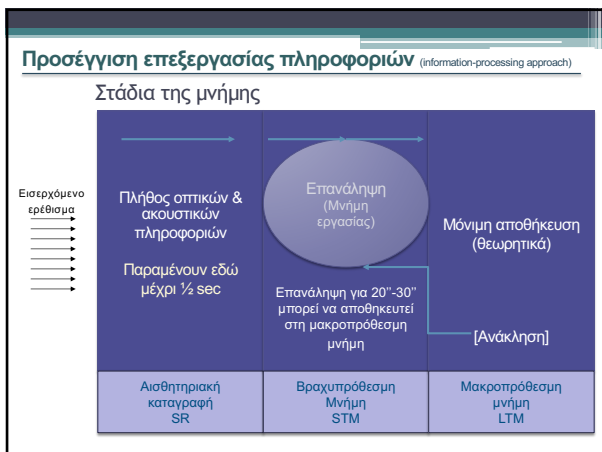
Προσέγγιση επεξεργασίας πληροφοριών (information-processing approach)

Στάδια της μνήμης

Εισερχόμενο ερέθισμα

Πλήθος οπτικών & ακουστικών πληροφοριών

Παραμένουν εδώ μέχρι ½ sec

Επανάληψη (Μνήμη εργασίας)

Επανάληψη για 20''-30'' μπορεί να αποθηκευτεί στη μακροπρόθεσμη μνήμη

Μόνιμη αποθήκευση (θεωρητικά)

[Ανάκληση]

| Αισθητηριακή καταγραφή SR | Βραχυπρόθεσμη Μνήμη STM | Μακροπρόθεσμη μνήμη LTM |
|---|---|---|